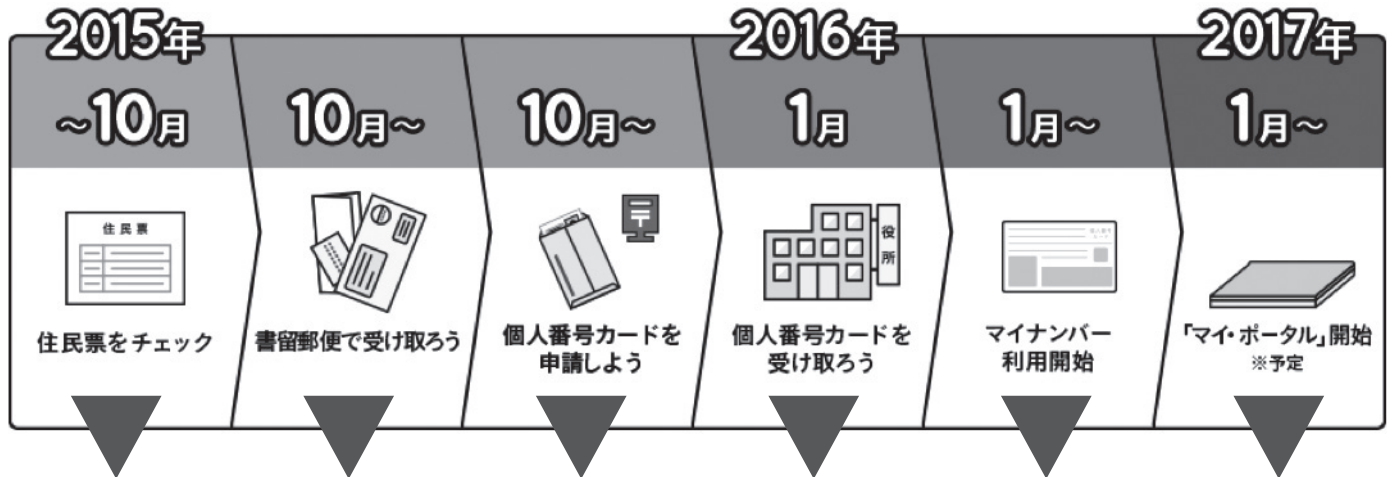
2015年
~10月
住民票
住民票をチェック

10月~
書留郵便で受け取ろう

10月~
〒
個人番号カードを申請しよう

2016年
1月
役所
個人番号カードを受け取ろう

1月~
マイナンバー利用開始

2017年
1月~
「マイ・ポータル」開始
※予定